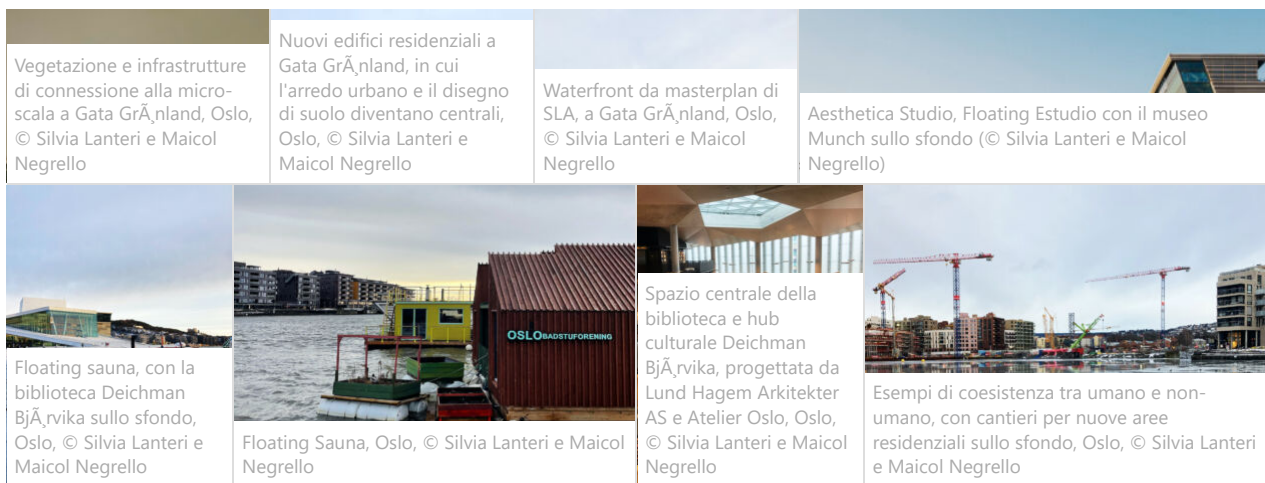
Vegetazione e infrastrutture di connessione alla micro-scala a Gata GrÃ¸nland, Oslo, © Silvia Lanteri e Maicol Negrello

Nuovi edifici residenziali a Gata GrÃ¸nland, in cui l'arredo urbano e il disegno di suolo diventano centrali, Oslo, © Silvia Lanteri e Maicol Negrello

Waterfront da masterplan di SLA, a Gata GrÃ¸nland, Oslo, © Silvia Lanteri e Maicol Negrello

Aesthetica Studio, Floating Estudio con il museo Munch sullo sfondo (© Silvia Lanteri e Maicol Negrello)

Floating sauna, con la biblioteca Deichman BjÃ¸rvika sullo sfondo, Oslo, © Silvia Lanteri e Maicol Negrello

OSLO BADSTUFORENING

Floating Sauna, Oslo, © Silvia Lanteri e Maicol Negrello

Spazio centrale della biblioteca e hub culturale Deichman BjÃ¸rvika, progettata da Lund Hagem Arkitekter AS e Atelier Oslo, Oslo, © Silvia Lanteri e Maicol Negrello

Esempi di coesistenza tra umano e non-umano, con cantieri per nuove aree residenziali sullo sfondo, Oslo, © Silvia Lanteri e Maicol Negrello